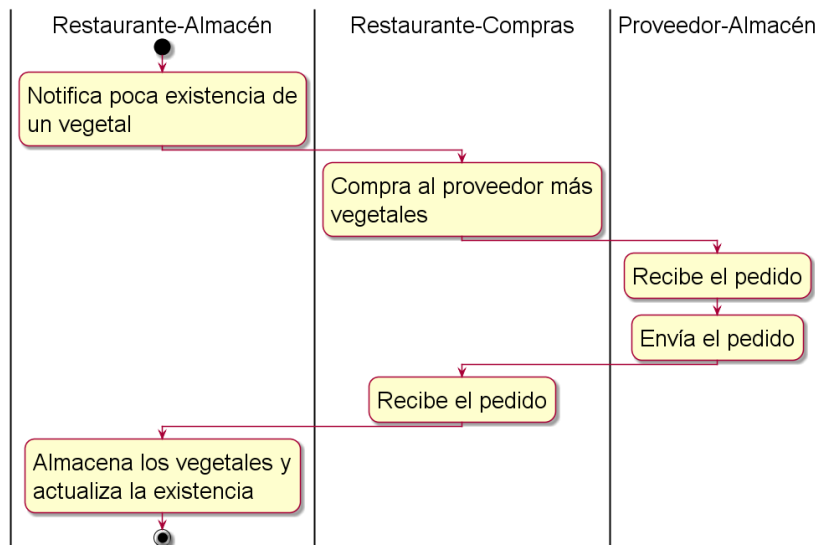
| Restaurante-Almacén | Restaurante-Compras | Proveedor-Almacén |
|---|---|---|
| Notifica poca existencia de un vegetal | | |
| | Compra al proveedor más vegetales | |
| | | Recibe el pedido |
| | | Envía el pedido |
| | Recibe el pedido | |
| Almacena los vegetales y actualiza la existencia | | |